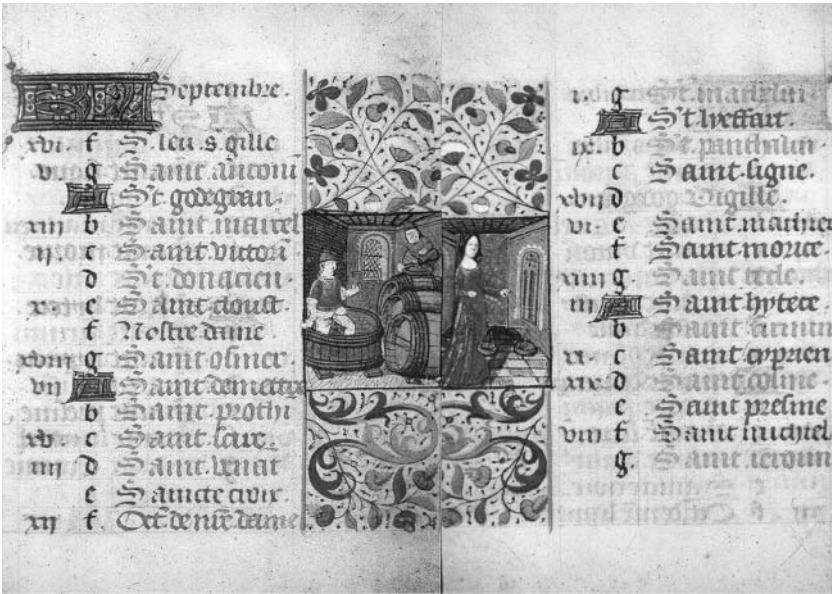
Septembre.
xvi. f S. leu. s. gille
v g Saint antoni
St. gorgian.
xiii b Saint marcel
ii. c Saint victoꝛ
d St. donacien
x. e Saint clouʃt
f Nostre dame
xviii g Saint omer
vii Saint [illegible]
b Saint prothi
xv c Saint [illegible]
iiii d Saint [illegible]
e Saincte croix
xii f Oct. de nre dame.

v. g St. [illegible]
St. lambert.
xiii. b St. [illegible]
c Saint ligne.
xviii d Vigille.
vii. e Saint mathieu
f Saint morice.
xiiii g. Saint tecle.
iii Saint lyerre
b Saint firmin
xi. c Saint cyprien
xix. d Saint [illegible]
e Saint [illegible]
viii f Saint michel
g. Saint ierome